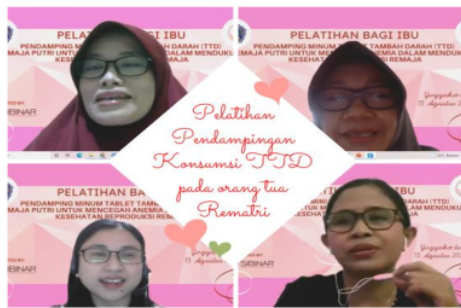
PELATIHAN BAGI IBU
PENDAMPING MINUM TABLET TAMBAH DARAH (TTD)
MAJA PUTRI UNTUK MENCEGAH ANEMIA DALAM MENDUKU
KESEHAT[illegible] REMAJA
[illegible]BINAR

PELATIHAN BAGI IBU
PENDAMPING MINUM TABLET TAMBAH DARAH (TTD)
MAJA PUTRI UNTUK MENCEGAH ANEMIA DALAM MENDUK
KESEHATAN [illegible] REMAJA
Yogyakarta
15 Agustus 2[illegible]

Pelatihan
Pendampingan
Konsumsi TTD
pada orang tua
Rematri

PELATIHAN BA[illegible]
PENDAMPING MINUM TABLET TAMBA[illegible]
PUTRI UNTUK MENCEGAH ANEMIA
KESEHATAN REPRODUKSI REMA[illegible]
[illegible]BINAR
Yogyakarta
15 Agustus

PENDAMPING MINUM TABLET TAMBAH DARAH (TTD)
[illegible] MENCEGAH ANEMIA DALAM MENDUKU
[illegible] REPRODUKSI REMAJA
Yogyakarta
15 Agustus 20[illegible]
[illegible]BINAR